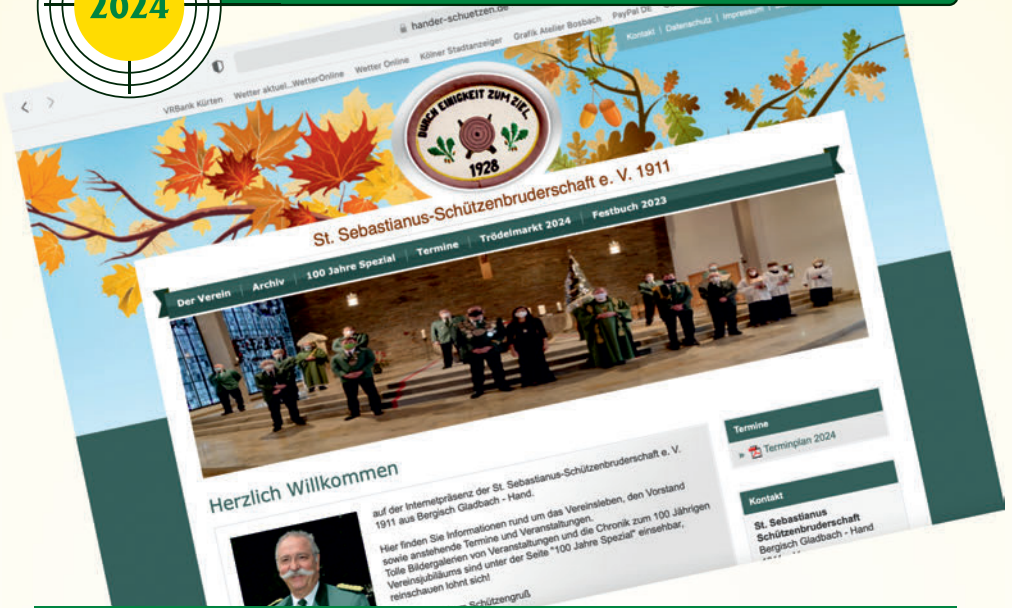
2024

hander-schuetzen.de

VRBank Kürten Wetter aktuel...WetterOnline Wetter Online Kölner Stadtanzeiger Grafik Atelier Bosbach PayPal DE

Kontakt | Datenschutz | Impressum

DURCH EINIGKEIT ZUM ZIEL 1928

St. Sebastianus-Schützenbruderschaft e. V. 1911

Der Verein | Archiv | 100 Jahre Spezial | Termine | Trödelmarkt 2024 | Festbuch 2023

Herzlich Willkommen

auf der Internetpräsenz der St. Sebastianus-Schützenbruderschaft e. V. 1911 aus Bergisch Gladbach - Hand.

Hier finden Sie Informationen rund um das Vereinsleben, den Vorstand sowie anstehende Termine und Veranstaltungen. Tolle Bildergalerien von Veranstaltungen und die Chronik zum 100 Jährigen Vereinsjubiläums sind unter der Seite "100 Jahre Spezial" einsehbar, reinschauen lohnt sich!

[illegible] Schützengruß

Termine

Terminplan 2024

Kontakt

St. Sebastianus Schützenbruderschaft Bergisch Gladbach - Hand